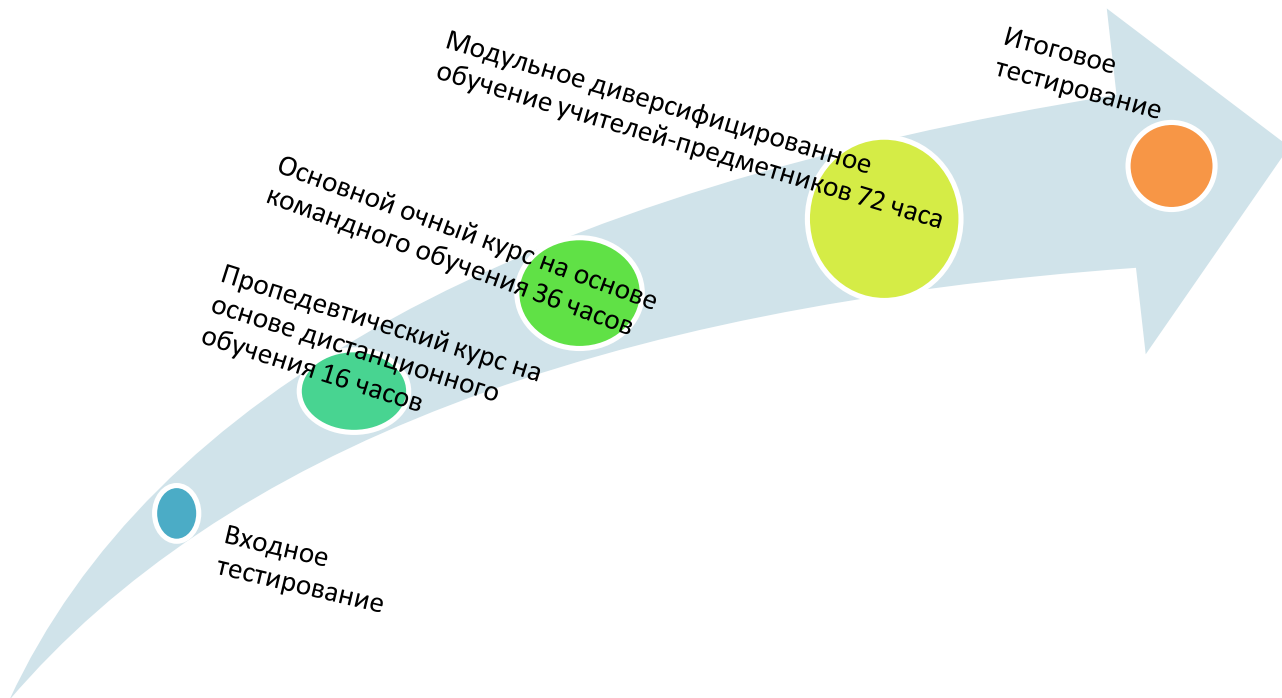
Модульное диверсифицированное обучение учителей-предметников 72 часа

Итоговое тестирование

Основной очный курс на основе командного обучения 36 часов

Пропедевтический курс на основе дистанционного обучения 16 часов

Входное тестирование